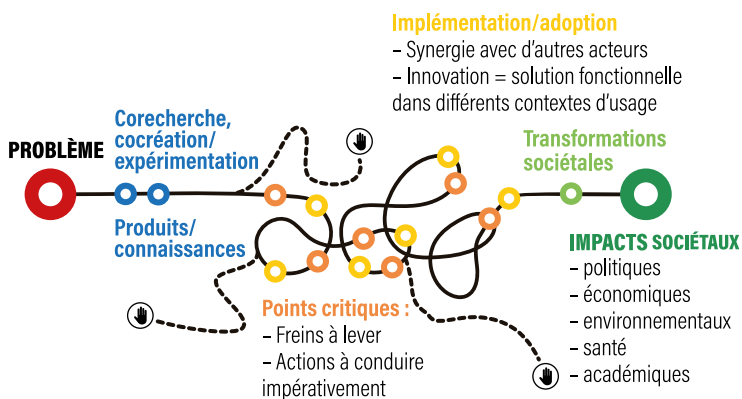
Implémentation/adoption
– Synergie avec d'autres acteurs
– Innovation = solution fonctionnelle dans différents contextes d'usage

PROBLÈME

Corecherche, cocréation/ expérimentation

Produits/ connaissances

Transformations sociétales

IMPACTS SOCIÉTAUX
– politiques
– économiques
– environnementaux
– santé
– académiques

Points critiques :
– Freins à lever
– Actions à conduire impérativement